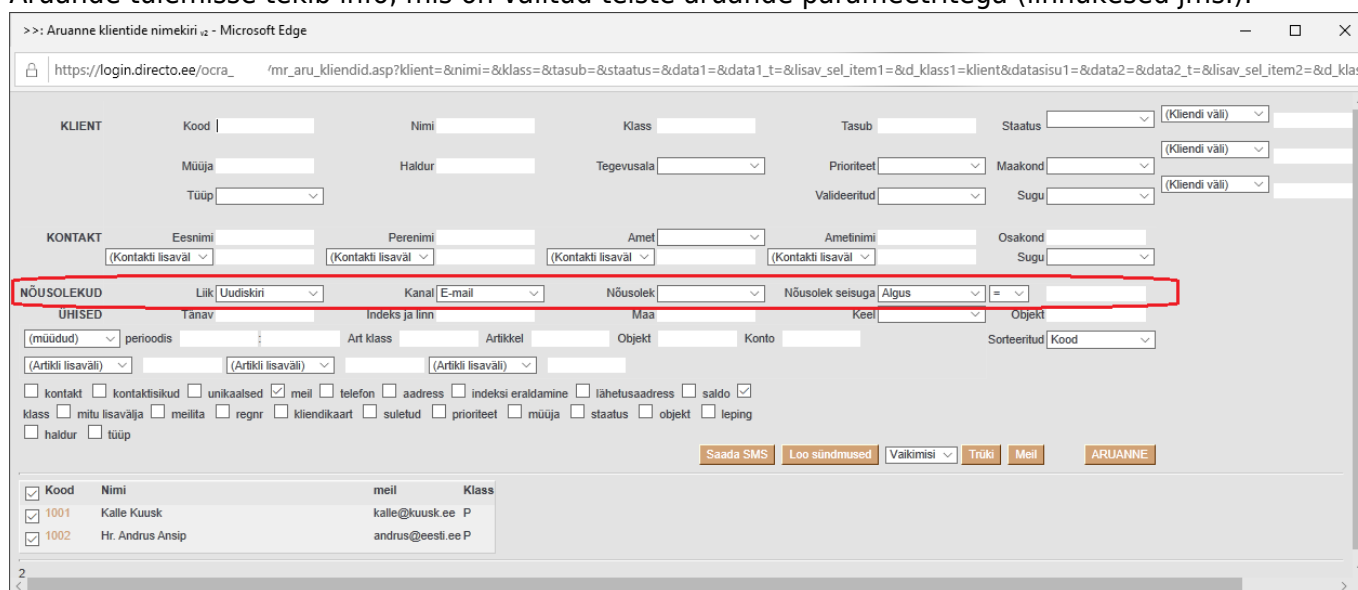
>>: Aruanne klientide nimekiri v2 - Microsoft Edge

https://login.directo.ee/ocra_ /mr_aru_kliendid.asp?klient=&nimi=&klass=&tasub=&staatus=&data1=&data1_t=&lisav_sel_item1=&d_klass1=klient&datasisu1=&data2=&data2_t=&lisav_sel_item2=&d_kla

KLIENT Kood Nimi Klass Tasub Staatus (Kliendi väli)

Müüja Haldur Tegevusala Prioriteet Maakond (Kliendi väli)

Tüüp Valideeritud Sugu (Kliendi väli)

KONTAKT Eesnimi Perenimi Amet Ametinimi Osakond
(Kontakti lisaväl (Kontakti lisaväl (Kontakti lisaväl (Kontakti lisaväl Sugu

NÕUSOLEKUD Liik Uudiskiri Kanal E-mail Nõusolek Nõusolek seisuga Algus =

ÜHISED Tänav Indeks ja linn Maa Keel Objekt
(müüdud) perioodis : Art klass Artikkel Objekt Konto Sorteeritud Kood
(Artikli lisaväli) (Artikli lisaväli) (Artikli lisaväli)

kontakt kontaktisikud unikaalsed meil telefon aadress indeksi eraldamine lähetusaadress saldo klass mitu lisavälja meilita regnr kliendikaart suletud prioriteet müüja staatus objekt leping haldur tüüp

Saada SMS Loo sündmused Vaikimisi Trüki Meil ARUANNE

| Kood | Nimi | meil | Klass |
|---|---|---|---|
| 1001 | Kalle Kuusk | kalle@kuusk.ee | P |
| 1002 | Hr. Andrus Ansip | andrus@eesti.ee | P |

2